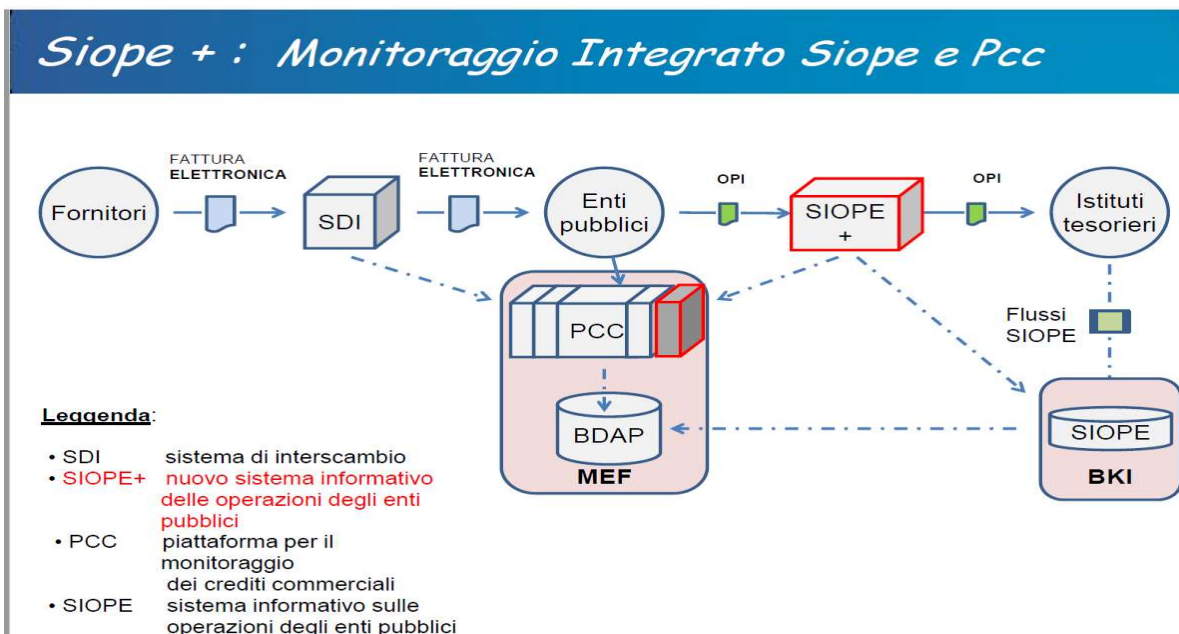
Siope + : Monitoraggio Integrato Siope e Pcc

FATTURA ELETTRONICA

FATTURA ELETTRONICA

OPI

OPI

Fornitori

SDI

Enti pubblici

SIOPE +

Istituti tesorieri

PCC

Flussi SIOPE

BDAP

MEF

SIOPE

BKI

Leggenda:

• SDI sistema di interscambio
• SIOPE+ nuovo sistema informativo delle operazioni degli enti pubblici
• PCC piattaforma per il monitoraggio dei crediti commerciali
• SIOPE sistema informativo sulle operazioni degli enti pubblici